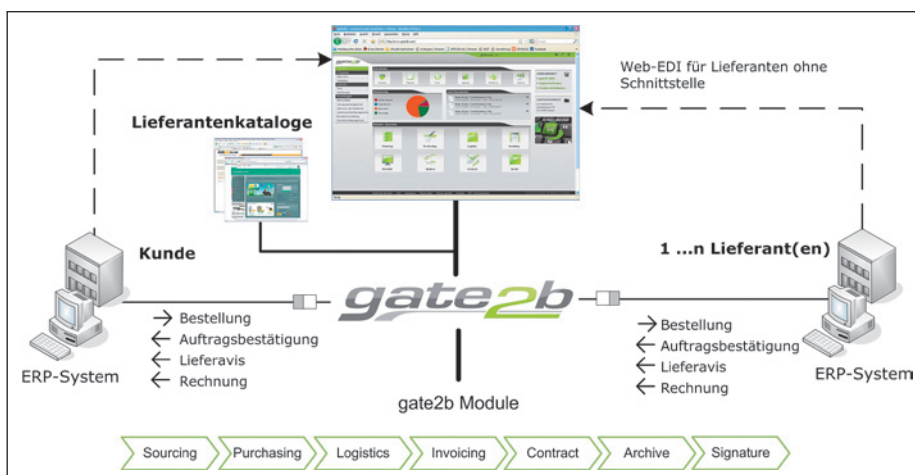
Web-EDI für Lieferanten ohne Schnittstelle

Lieferantenkataloge

Kunde

1 ...n Lieferant(en)

gate2b

→ Bestellung
← Auftragsbestätigung
← Lieferavis
← Rechnung

→ Bestellung
← Auftragsbestätigung
← Lieferavis
← Rechnung

ERP-System

ERP-System

gate2b Module

Sourcing | Purchasing | Logistics | Invoicing | Contract | Archive | Signature